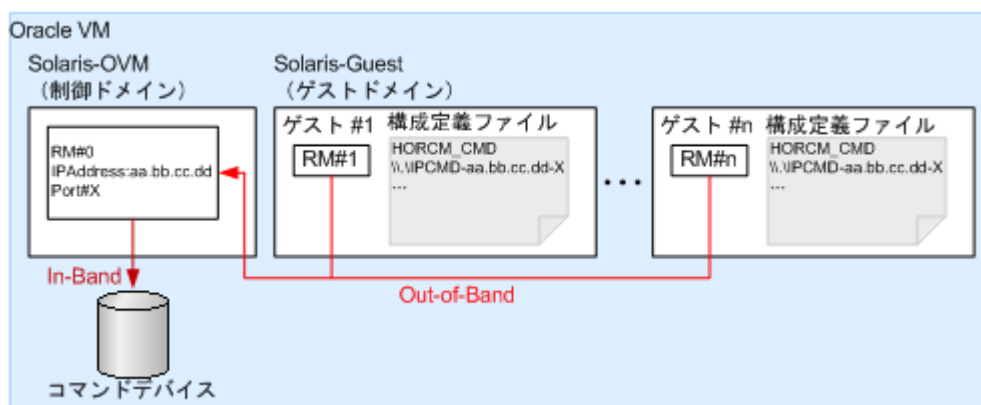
Oracle VM

Solaris-OVM
（制御ドメイン）

RM#0
IPAddress:aa.bb.cc.dd
Port#X

Solaris-Guest
（ゲストドメイン）

ゲスト #1
RM#1
構成定義ファイル
HORCM_CMD
\\.\IPCMD-aa.bb.cc.dd-X
...

・・・

ゲスト #n
RM#n
構成定義ファイル
HORCM_CMD
\\.\IPCMD-aa.bb.cc.dd-X
...

In-Band

Out-of-Band

コマンドデバイス